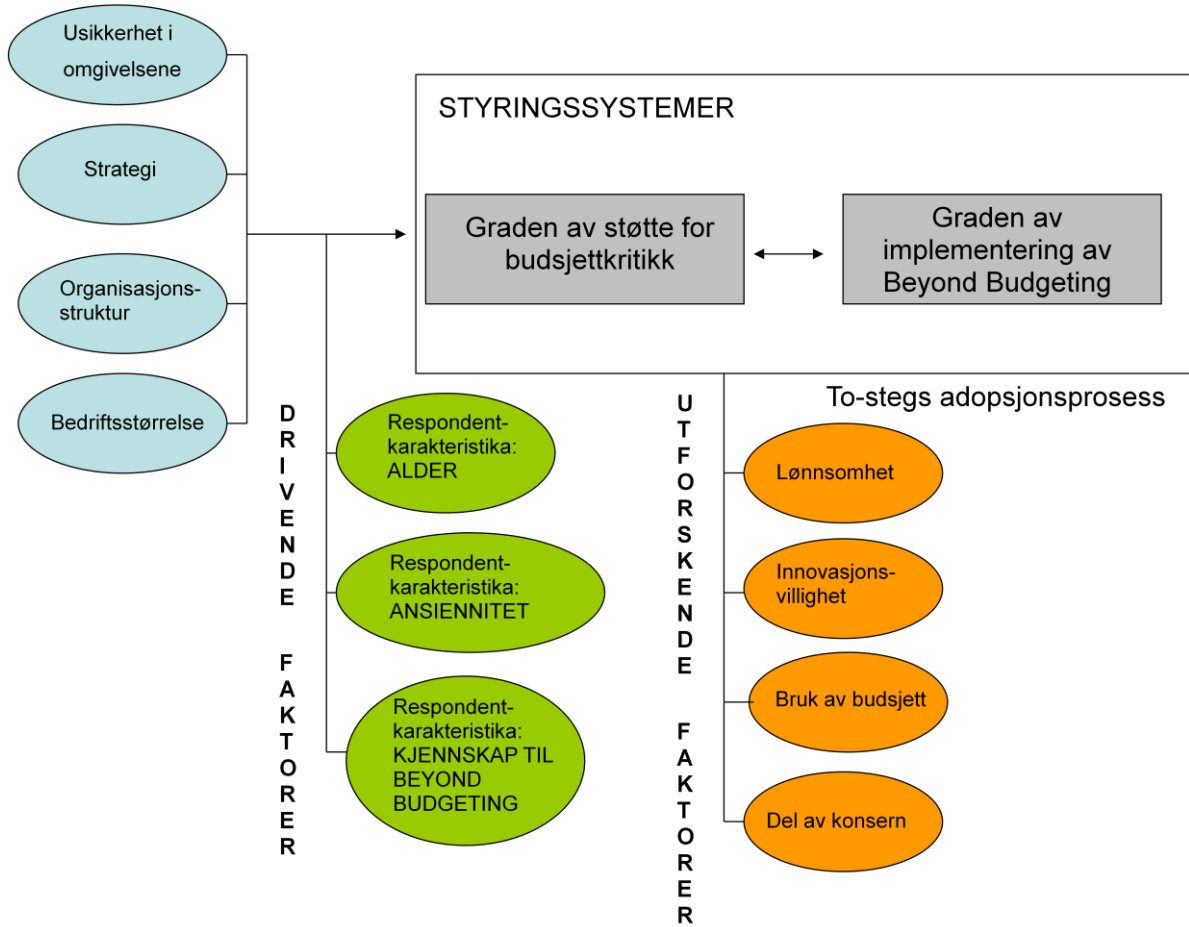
Usikkerhet i omgivelsene

Strategi

Organisasjons-struktur

Bedriftsstørrelse

STYRINGSSYSTEMER

Graden av støtte for budsjettkritikk

Graden av implementering av Beyond Budgeting

To-stegs adopsjonsprosess

DRIVENDE FAKTORER

Respondent-karakteristika: ALDER

Respondent-karakteristika: ANSIENNITET

Respondent-karakteristika: KJENNSKAP TIL BEYOND BUDGETING

UTFORSKENDE FAKTORER

Lønnsomhet

Innovasjons-villighet

Bruk av budsjett

Del av konsern